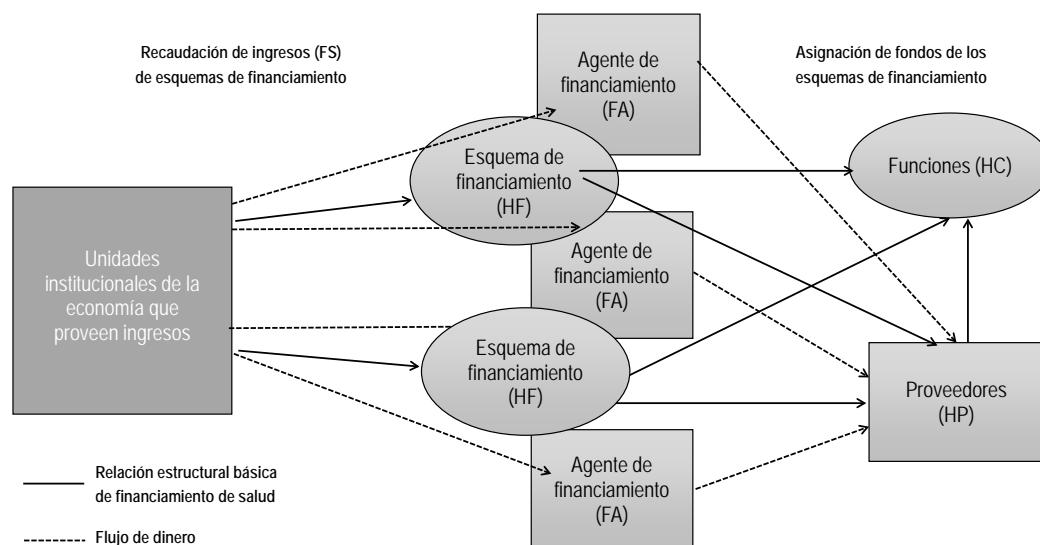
Recaudación de ingresos (FS)
de esquemas de financiamiento

Agente de financiamiento (FA)

Asignación de fondos de los esquemas de financiamiento

Esquema de financiamiento (HF)

Funciones (HC)

Unidades institucionales de la economía que proveen ingresos

Agente de financiamiento (FA)

Esquema de financiamiento (HF)

Proveedores (HP)

Agente de financiamiento (FA)

Relación estructural básica de financiamiento de salud

Flujo de dinero